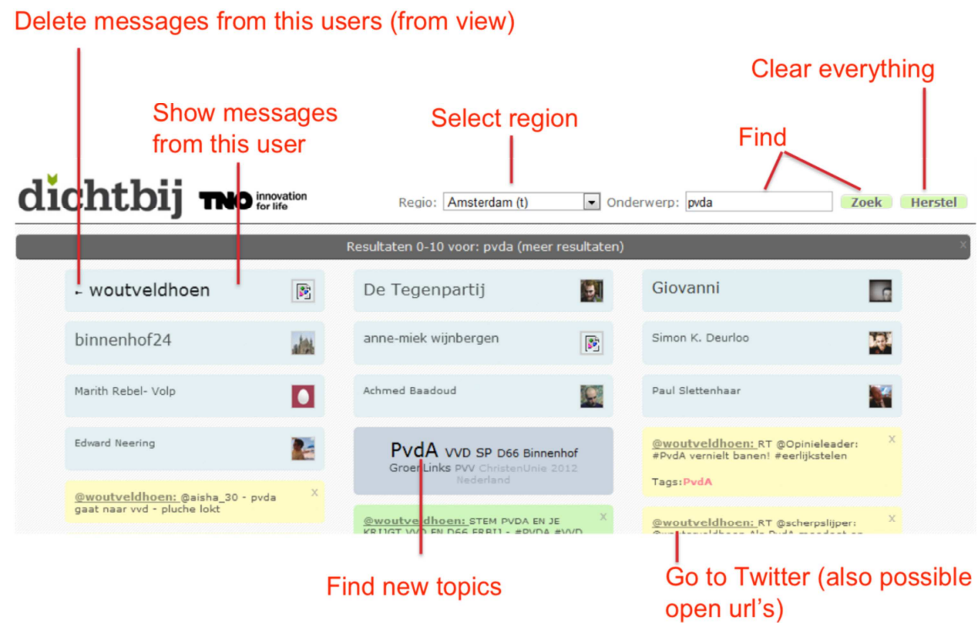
Delete messages from this users (from view)

Show messages from this user

Select region

Clear everything

Find

dichtbij TNO innovation for life

Regio: Amsterdam (t) Onderwerp: pvda Zoek Herstel

Resultaten 0-10 voor: pvda (meer resultaten)

- woutveldhoen

De Tegenpartij

Giovanni

binnenhof24

anne-miek wijnbergen

Simon K. Deurloo

Marith Rebel- Volp

Achmed Baadoud

Paul Slettenhaar

Edward Neering

PvdA VVD SP D66 Binnenhof GroenLinks PVV ChristenUnie 2012 Nederland

@woutveldhoen: RT @Opinieleader: #PvdA vernielt banen! #eerlijkstelen

Tags: PvdA

@woutveldhoen: @aisha_30 - pvda gaat naar vvd - pluche lokt

@woutveldhoen: STEM PVDA EN JE KRIJGT VVD EN D66 ERBIJ - #PVDA #VVD

@woutveldhoen: RT @scherpslijper: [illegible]

Find new topics

Go to Twitter (also possible open url's)